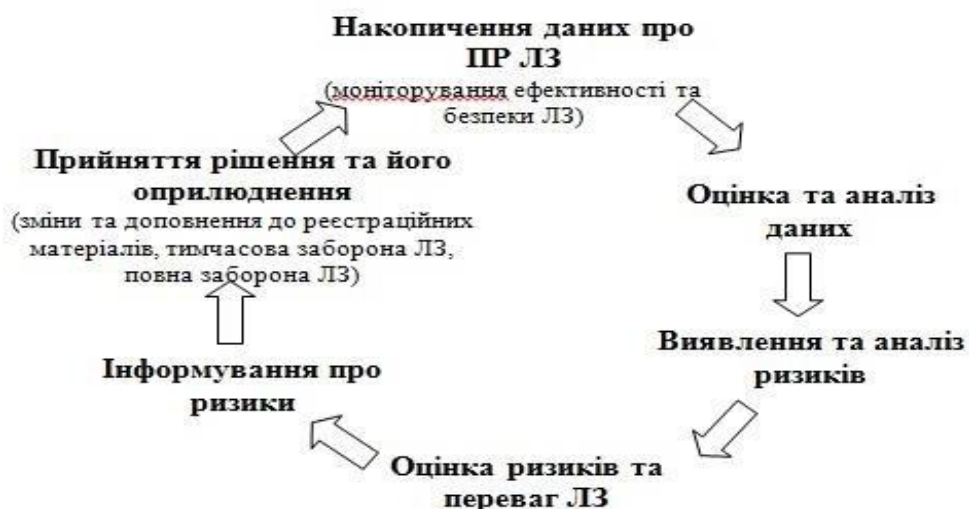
Накопичення даних про ПР ЛЗ
(моніторування ефективності та безпеки ЛЗ)

Оцінка та аналіз даних

Виявлення та аналіз ризиків

Оцінка ризиків та переваг ЛЗ

Інформування про ризики

Прийняття рішення та його оприлюднення
(зміни та доповнення до реєстраційних матеріалів, тимчасова заборона ЛЗ, повна заборона ЛЗ)